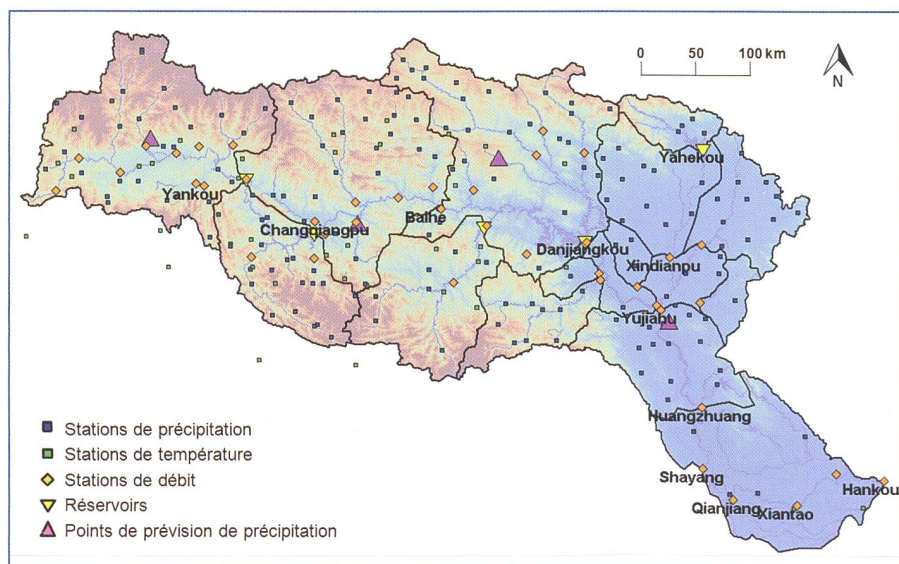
0 50 100 km
N

Yahekou
Yankou
Changqiangpu
Baihe
Danjiangkou
Xindianpu
Yujiabu
Huangzhuang
Shayang
Qianjiang
Xiantao
Hankou

Stations de précipitation
Stations de température
Stations de débit
Réservoirs
Points de prévision de précipitation